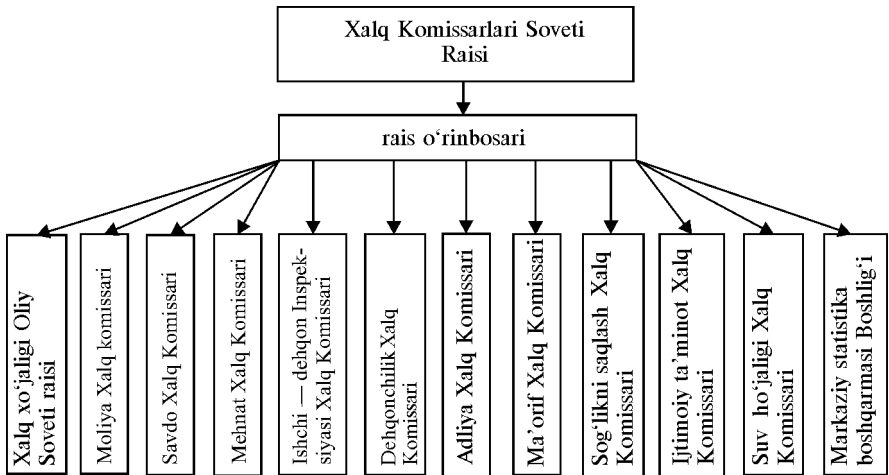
Xalq Komissarlari Soveti Raisi

rais o‘rinbosari

Xalq xo‘jaligi Oliy Soveti raisi

Moliya Xalq komissari

Savdo Xalq Komissari

Mehnat Xalq Komissari

Ishchi — dehqon Inspeksiyasi Xalq Komissari

Dehqonchilik Xalq Komissari

Adliya Xalq Komissari

Ma’orif Xalq Komissari

Sog‘likni saqlash Xalq Komissari

Ijtimoiy ta’minot Xalq Komissari

Suv ho‘jaligi Xalq Komissari

Markaziy statistika boshqarmasi Boshlig‘i